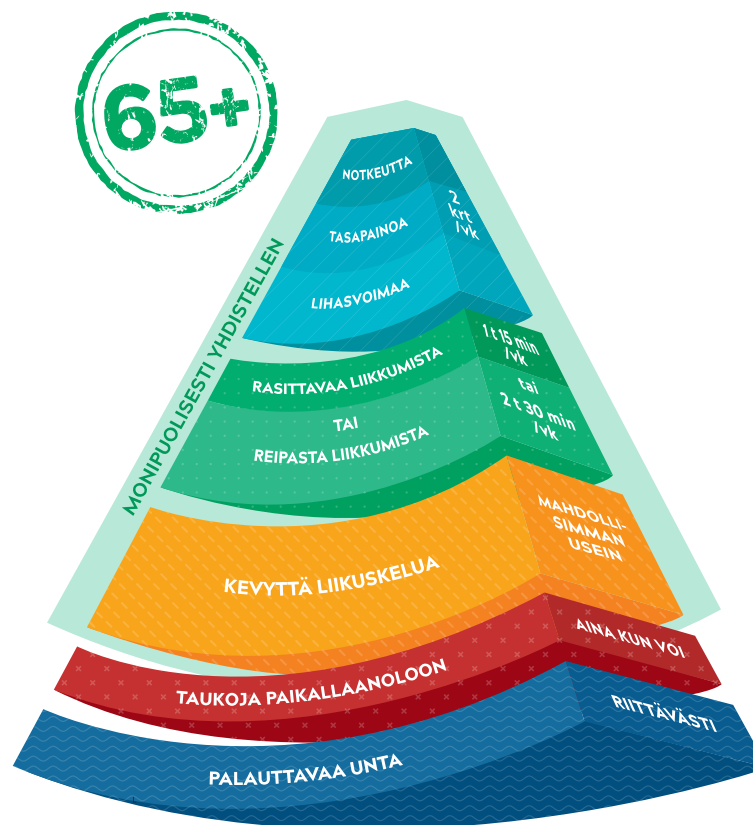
65+

MONIPUOLISESTI YHDISTELLEN

NOTKEUTTA

TASAPAINOA

LIHASVOIMAA

2 krt /vk

RASITTAVAA LIIKKUMISTA

TAI

REIPASTA LIIKKUMISTA

1 t 15 min /vk

tai

2 t 30 min /vk

KEVYTTÄ LIIKUSKELUA

MAHDOLLISIMMAN USEIN

TAUKOJA PAIKALLAANOLOON

AINA KUN VOI

PALAUTTAVAA UNTA

RIITTÄVÄSTI